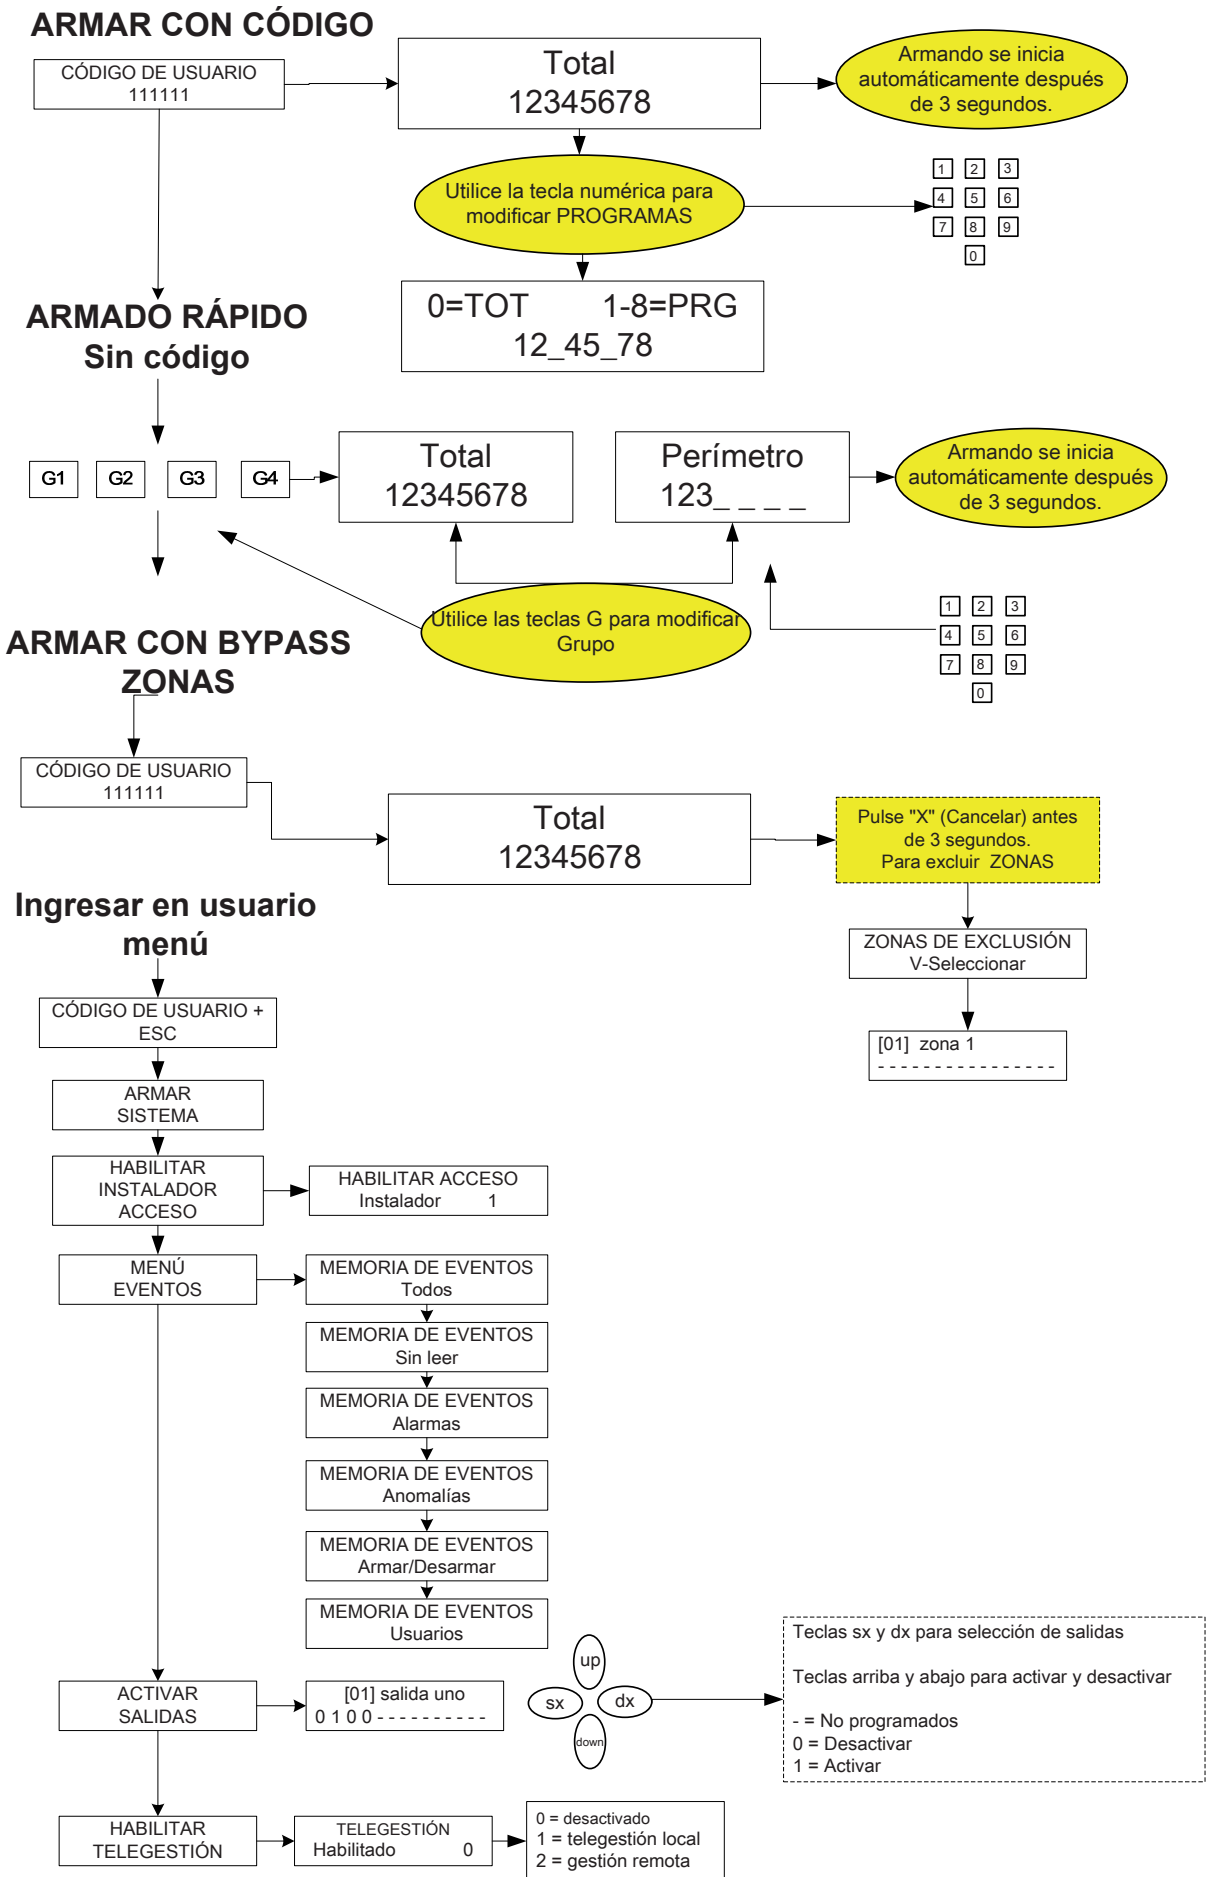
ARMAR CON CÓDIGO

CÓDIGO DE USUARIO
111111

Total
12345678

Armando se inicia automáticamente después de 3 segundos.

Utilice la tecla numérica para modificar PROGRAMAS

1 2 3
4 5 6
7 8 9
0

0=TOT 1-8=PRG
12_45_78

ARMADO RÁPIDO
Sin código

G1 G2 G3 G4

Total
12345678

Perímetro
123_ _ _ _

Armando se inicia automáticamente después de 3 segundos.

Utilice las teclas G para modificar Grupo

1 2 3
4 5 6
7 8 9
0

ARMAR CON BYPASS ZONAS

CÓDIGO DE USUARIO
111111

Total
12345678

Pulse "X" (Cancelar) antes de 3 segundos.
Para excluir ZONAS

ZONAS DE EXCLUSIÓN
V-Seleccionar

[01] zona 1
- - - - - - - - - - - - - - - -

Ingresar en usuario menú

CÓDIGO DE USUARIO + ESC

ARMAR SISTEMA

HABILITAR INSTALADOR ACCESO

HABILITAR ACCESO
Instalador 1

MENÚ EVENTOS

MEMORIA DE EVENTOS
Todos

MEMORIA DE EVENTOS
Sin leer

MEMORIA DE EVENTOS
Alarmas

MEMORIA DE EVENTOS
Anomalías

MEMORIA DE EVENTOS
Armar/Desarmar

MEMORIA DE EVENTOS
Usuarios

ACTIVAR SALIDAS

[01] salida uno
0 1 0 0 - - - - - - - - - - -

up
sx dx
down

Teclas sx y dx para selección de salidas

Teclas arriba y abajo para activar y desactivar

- = No programados
0 = Desactivar
1 = Activar

HABILITAR TELEGESTIÓN

TELEGESTIÓN
Habilitado 0

0 = desactivado
1 = telegestión local
2 = gestión remota